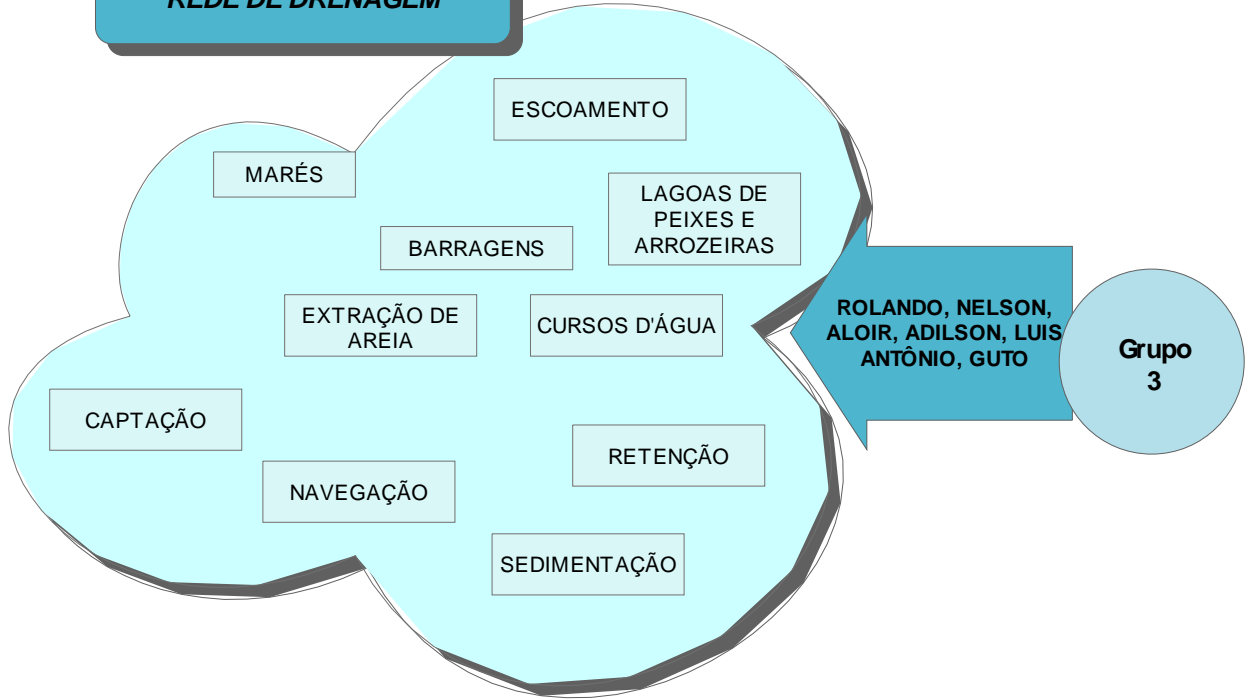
REDE DE DRENAGEM

ESCOAMENTO

MARÉS

LAGOAS DE PEIXES E ARROZEIRAS

BARRAGENS

EXTRAÇÃO DE AREIA

CURSOS D'ÁGUA

ROLANDO, NELSON, ALOIR, ADILSON, LUIS ANTÔNIO, GUTO

Grupo 3

CAPTAÇÃO

RETENÇÃO

NAVEGAÇÃO

SEDIMENTAÇÃO